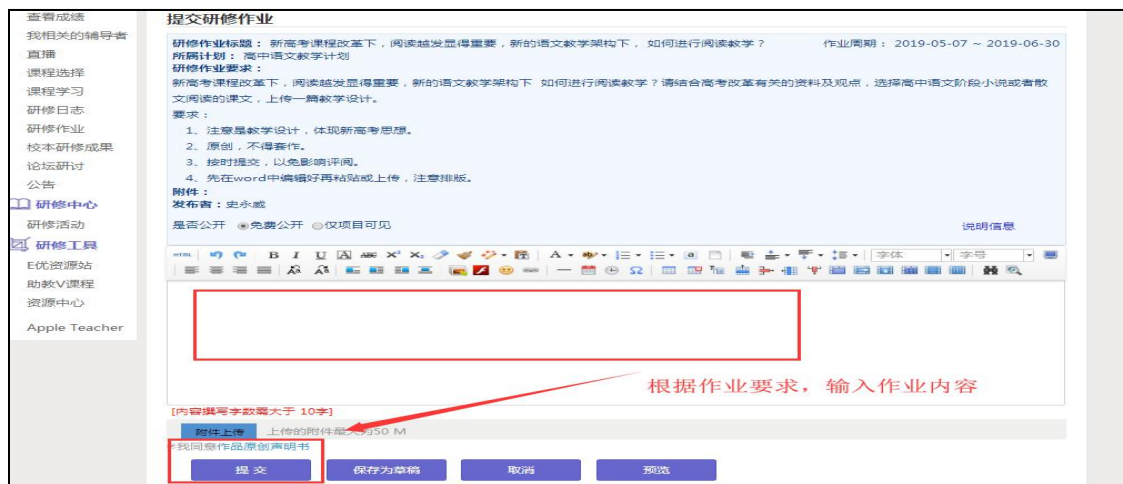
查看成绩
我相关的辅导者
直播
课程选择
课程学习
研修日志
研修作业
校本研修成果
论坛研讨
公告
研修中心
研修活动
研修工具
E优资源站
助教V课程
资源中心
Apple Teacher

提交研修作业

研修作业标题：新高考课程改革下，阅读越发显得重要，新的语文教学架构下，如何进行阅读教学？ 作业周期：2019-05-07 ~ 2019-06-30
所属计划：高中语文教学计划
研修作业要求：
新高考课程改革下，阅读越发显得重要，新的语文教学架构下 如何进行阅读教学？请结合高考改革有关的资料及观点，选择高中语文阶段小说或者散文阅读的课文，上传一篇教学设计。
要求：
1、注意是教学设计，体现新高考思想。
2、原创，不得套作。
3、按时提交，以免影响评阅。
4、先在word中编辑好再粘贴或上传，注意排版。
附件：
发布者：史永威

是否公开 免费公开 仅项目可见 说明信息

字体 字号

根据作业要求，输入作业内容

[内容撰写字数需大于 10字]
附件上传 上传的附件最大为50 M
我同意作品原创声明书
提 交 保存为草稿 取消 预览